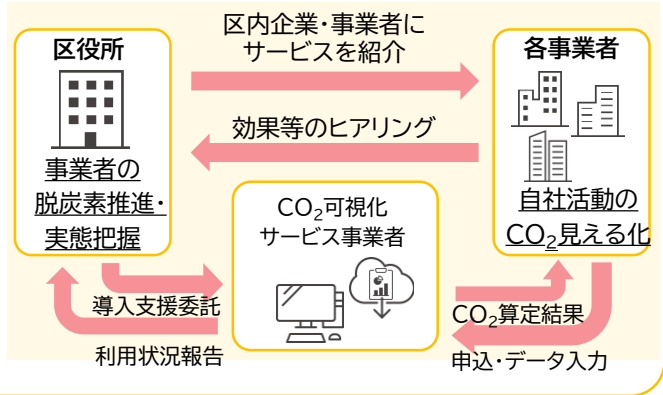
区役所

事業者の脱炭素推進・実態把握

区内企業・事業者にサービスを紹介

効果等のヒアリング

各事業者

自社活動の$CO_2$見える化

$CO_2$可視化サービス事業者

導入支援委託

利用状況報告

$CO_2$算定結果

申込・データ入力